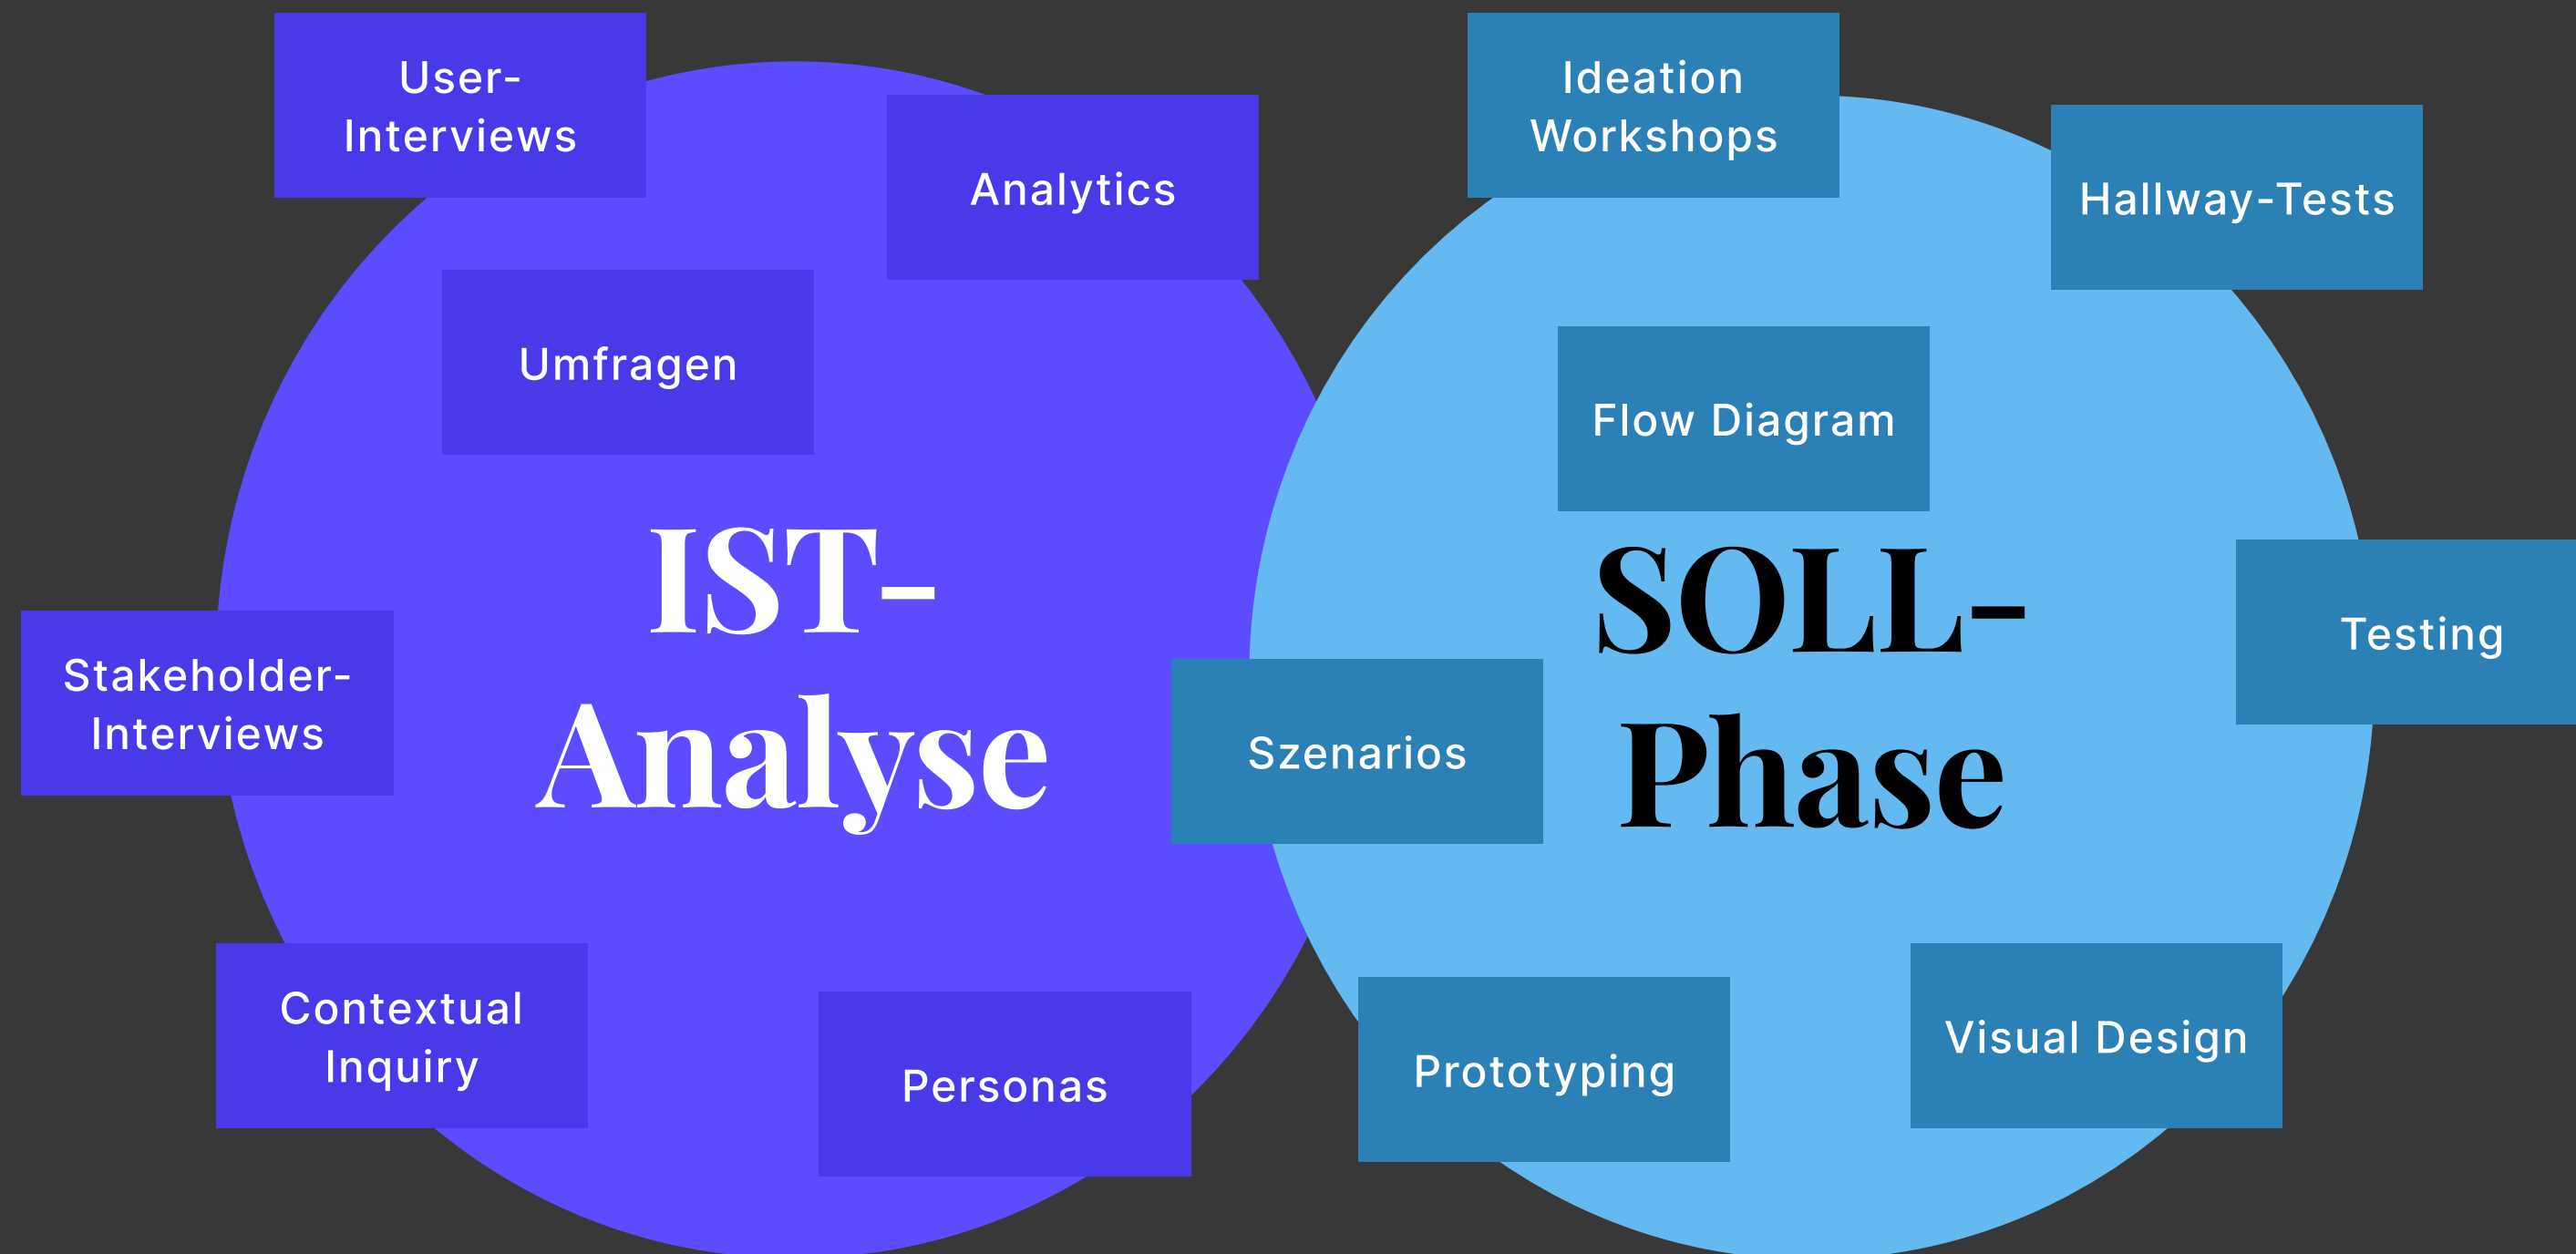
User-Interviews

Analytics

Umfragen

IST-Analyse

Stakeholder-Interviews

Contextual Inquiry

Personas

Ideation Workshops

Hallway-Tests

Flow Diagram

SOLL-Phase

Testing

Szenarios

Prototyping

Visual Design